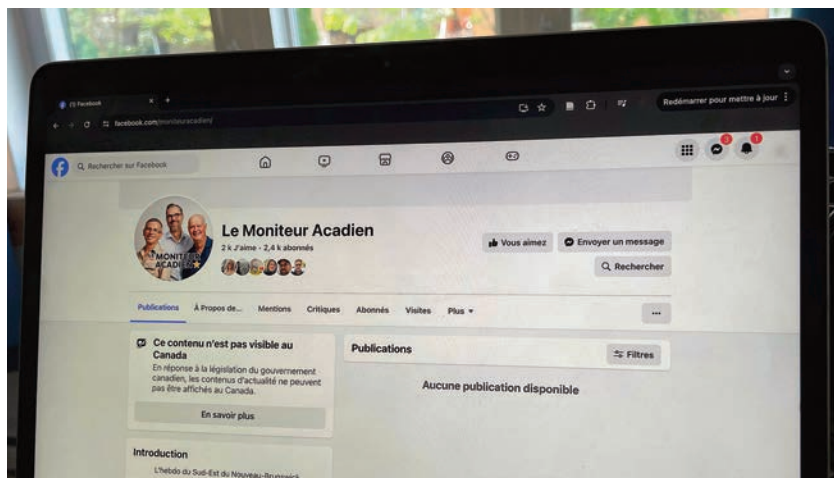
(1) Facebook
facebook.com/moniteuracadien/
Redémarrer pour mettre à jour
Rechercher sur Facebook
3
1
MONITEUR ACADIEN
Le Moniteur Acadien
2 k J'aime • 2,4 k abonnés
Vous aimez
Envoyer un message
Rechercher
Publications
À Propos de...
Mentions
Critiques
Abonnés
Visites
Plus ▾
...
Ce contenu n'est pas visible au Canada
En réponse à la législation du gouvernement canadien, les contenus d'actualité ne peuvent pas être affichés au Canada.
En savoir plus
Publications
Filtres
Aucune publication disponible
Introduction
L'hebdo du Sud-Est du Nouveau-Brunswick